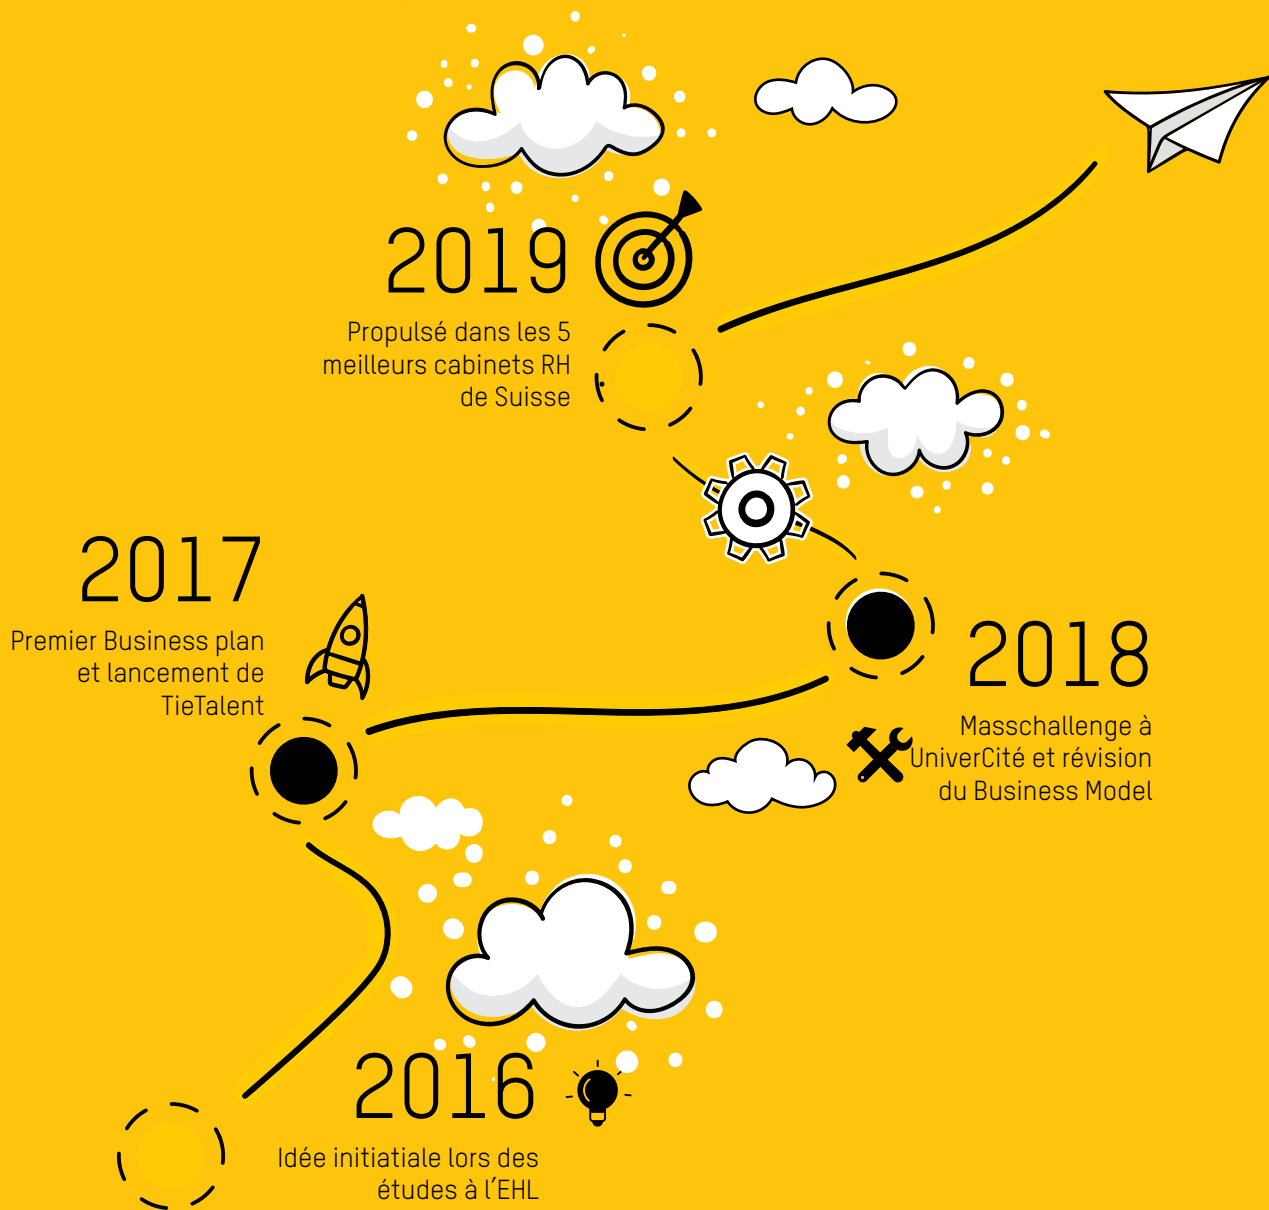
2019

Propulsé dans les 5 meilleurs cabinets RH de Suisse

2017

Premier Business plan et lancement de TieTalent

2018

Masschallenge à UniverCité et révision du Business Model

2016

Idée initiatiale lors des études à l'EHL